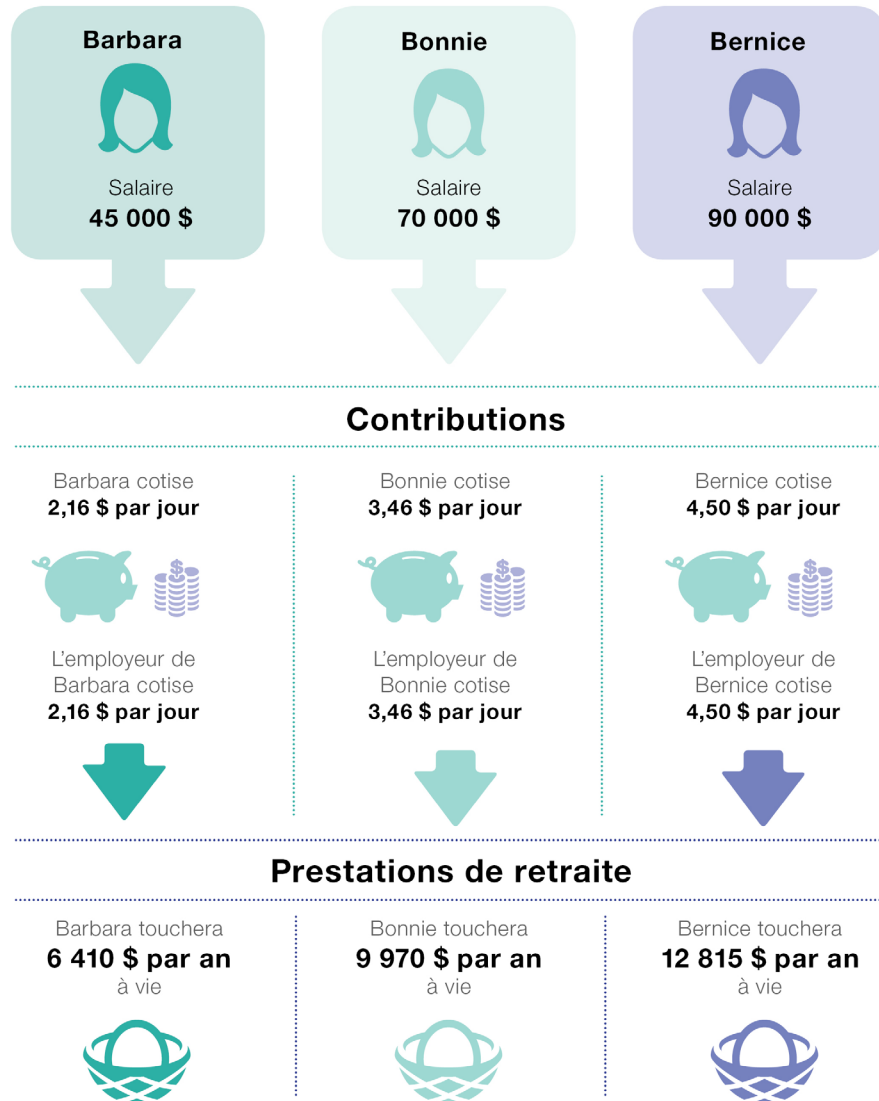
Barbara

Salaire
45 000 $

Bonnie

Salaire
70 000 $

Bernice

Salaire
90 000 $

Contributions

Barbara cotise
2,16 $ par jour

L'employeur de Barbara cotise
2,16 $ par jour

Bonnie cotise
3,46 $ par jour

L'employeur de Bonnie cotise
3,46 $ par jour

Bernice cotise
4,50 $ par jour

L'employeur de Bernice cotise
4,50 $ par jour

Prestations de retraite

Barbara touchera
6 410 $ par an
à vie

Bonnie touchera
9 970 $ par an
à vie

Bernice touchera
12 815 $ par an
à vie